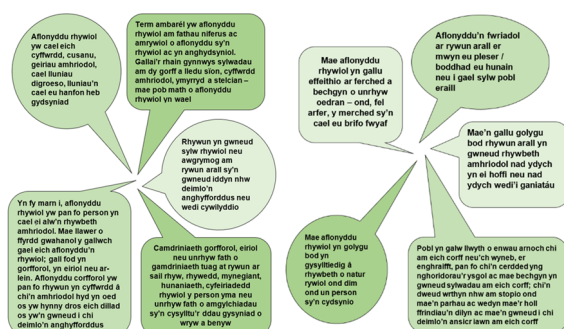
Aflonyddu rhywiol yw cael eich cyffwrdd, cusanu, gerirau amhriodol, cael lluniau digroeso, lluniau'n cael eu hanfon heb gydsyniad

Term ambarél yw aflonyddu rhywiol am fathau niferus ac amrywiol o aflonyddu sy'n rhywiol ac yn anghydsyniol. Gallai'r rhain gynnwys sylwadau am dy gorff a lledu sïon, cyffwrdd amhriodol, ymyrryd a stelcian – mae pob math o aflonyddu rhywiol yn wael

Rhywun yn gwneud sylw rhywiol neu awgrymog am rywun arall sy'n gwneud iddyn nhw deimlo'n anghyfforddus neu wedi cywilyddio

Yn fy marn i, aflonyddu rhywiol yw pan fo person yn cael ei drin mewn ffordd rywiol amhriodol. Mae llawer o ffyrdd gwahanol y gallwch gael eich aflonyddu'n rhywiol; gall fod yn gorfforol, yn eiriol neu ar-lein. Aflonyddu corfforol yw pan fo rhywun yn cyffwrdd â chi'n amhriodol hyd yn oed os yw hynny dros eich dillad os yw'n gwneud i chi deimlo'n anghyfforddus

Camdriniaeth gorfforol, eiriol neu unrhyw fath o gamdriniaeth tuag at rywun ar sail rhyw, rhywedd, mynegiant, hunaniaeth, cyfeiriadedd rhywiol y person yma neu unrhyw fath o amgylchiadau sy'n cysylltu'r ddau gysyniad o wryw a benyw

Mae aflonyddu rhywiol yn gallu effeithio ar ferched a bechgyn o unrhyw oedran – ond, fel arfer, y merched sy'n cael eu brifo fwyaf

Aflonyddu'n fwriadol ar rywun arall er mwyn eu pleser / boddhad eu hunain neu i gael sylw pobl eraill

Mae'n gallu golygu bod rhywun arall yn gwneud rhywbeth amhriodol nad ydych yn ei hoffi neu nad ydych wedi'i ganiatáu

Mae aflonyddu rhywiol yn golygu bod yn gysylltiedig â rhywbeth o natur rywiol ond dim ond un person sy'n cydsynio

Pobl yn galw llwyth o enwau arnoch chi am eich corff neu'ch wyneb, er enghraifft, pan fo chi'n cerdded yng nghoridorau'r ysgol ac mae bechgyn yn gwneud sylwadau am eich corff; chi'n dweud wrthyn nhw am stopio ond mae'n parhau ac wedyn mae'r holl ffrindiau'n dilyn ac mae'n gwneud i chi deimlo'n ansicr iawn am eich corff